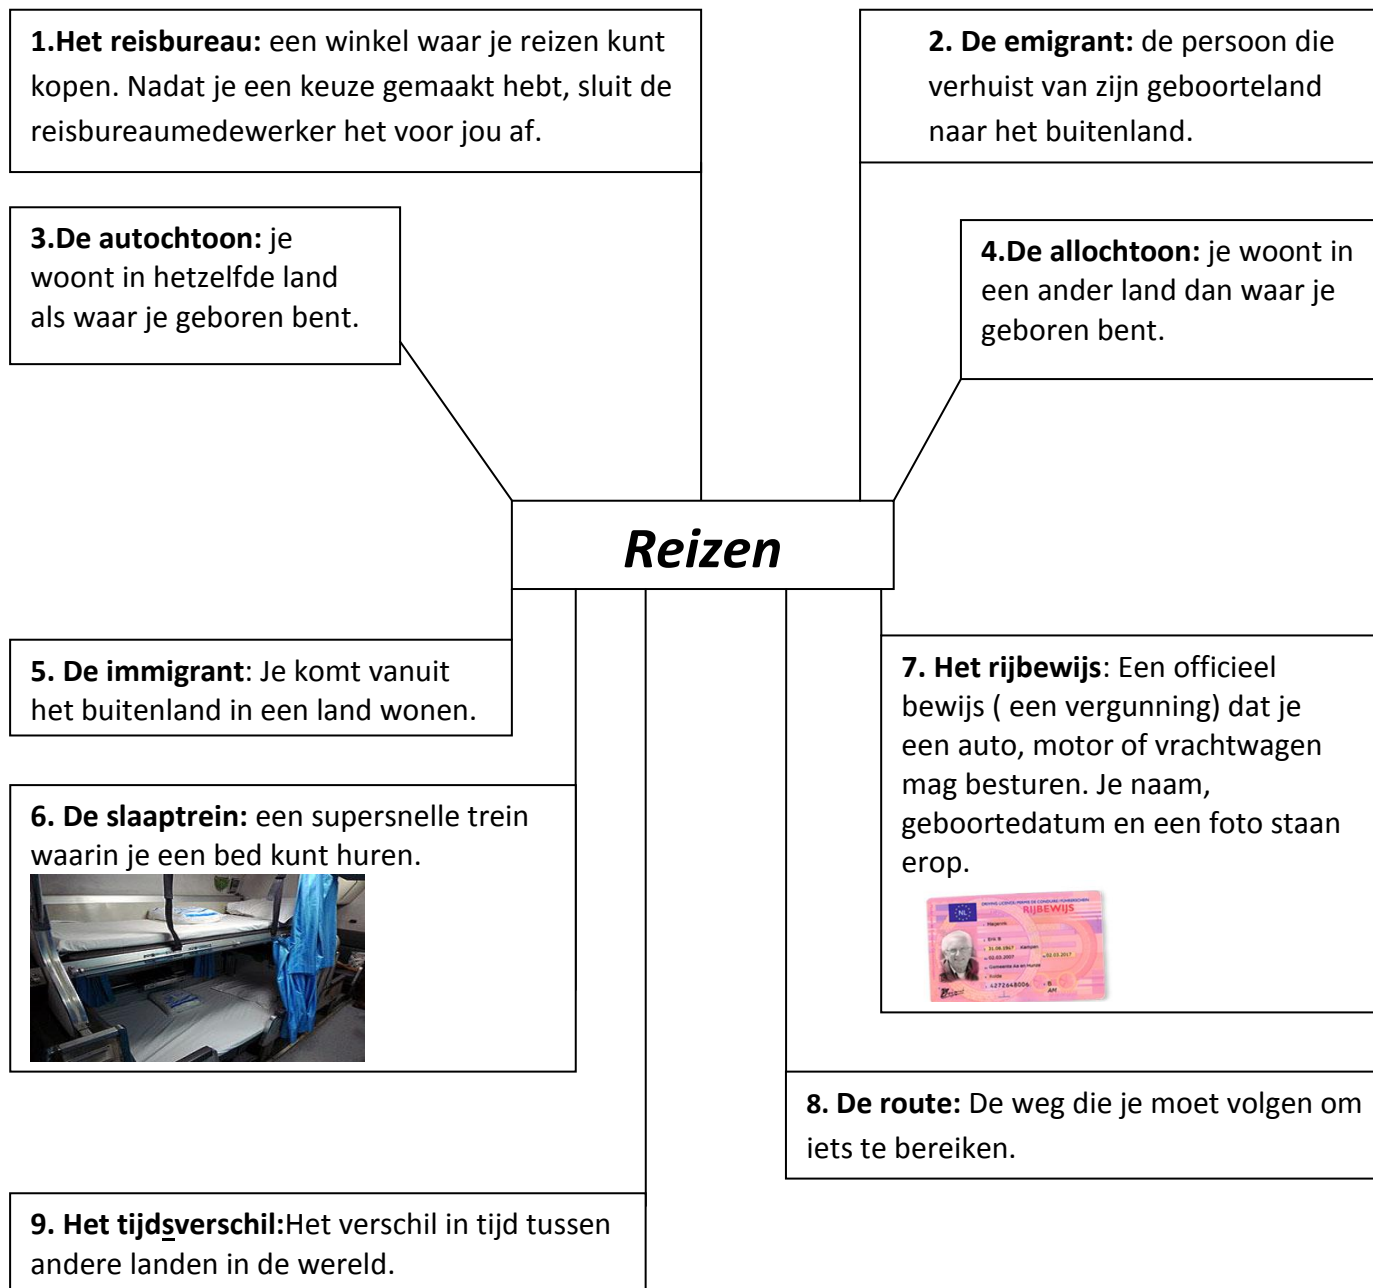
**1.Het reisbureau:** een winkel waar je reizen kunt kopen. Nadat je een keuze gemaakt hebt, sluit de reisbureaumedewerker het voor jou af.

**2. De emigrant:** de persoon die verhuist van zijn geboorteland naar het buitenland.

**3.De autochtoon:** je woont in hetzelfde land als waar je geboren bent.

**4.De allochtoon:** je woont in een ander land dan waar je geboren bent.

*Reizen*

**5. De immigrant**: Je komt vanuit het buitenland in een land wonen.

**6. De slaaptrein:** een supersnelle trein waarin je een bed kunt huren.

**7. Het rijbewijs**: Een officieel bewijs ( een vergunning) dat je een auto, motor of vrachtwagen mag besturen. Je naam, geboortedatum en een foto staan erop.

RIJBEWIJS

**8. De route:** De weg die je moet volgen om iets te bereiken.

**9. Het tijdsverschil:**Het verschil in tijd tussen andere landen in de wereld.